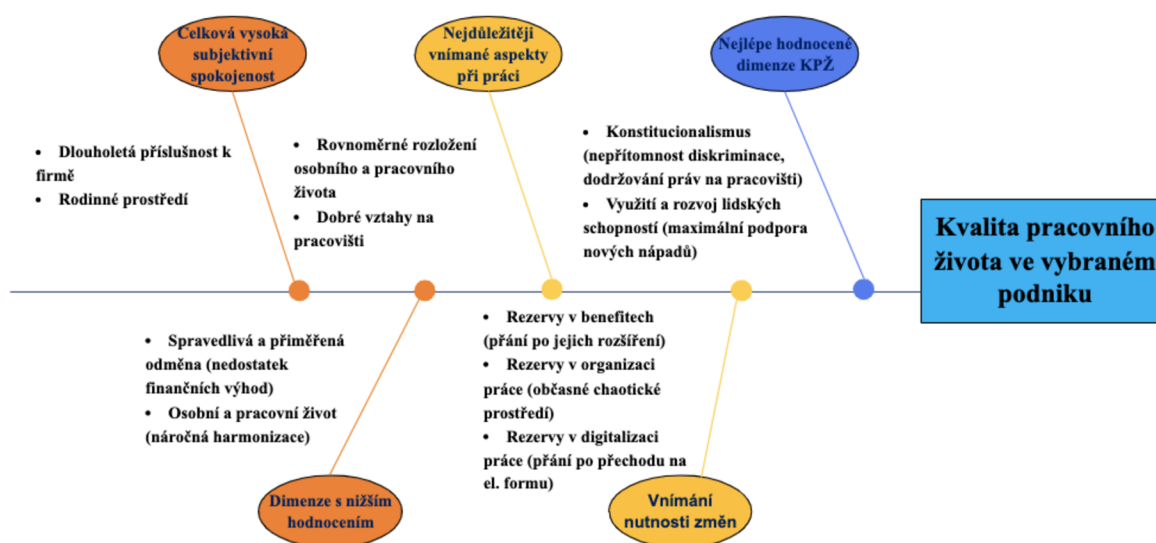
Celková vysoká subjektivní spokojenost

Nejdůležitěji vnímané aspekty při práci

Nejlépe hodnocené dimenze KPŽ

• Dlouholetá příslušnost k firmě
• Rodinné prostředí

• Rovnoměrné rozložení osobního a pracovního života
• Dobré vztahy na pracovišti

• Konstitucionalismus (nepřítomnost diskriminace, dodržování práv na pracovišti)
• Využití a rozvoj lidských schopností (maximální podpora nových nápadů)

Kvalita pracovního života ve vybraném podniku

• Spravedlivá a přiměřená odměna (nedostatek finančních výhod)
• Osobní a pracovní život (náročná harmonizace)

• Rezervy v benefitech (přání po jejich rozšíření)
• Rezervy v organizaci práce (občasné chaotické prostředí)
• Rezervy v digitalizaci práce (přání po přechodu na el. formu)

Dimenze s nižším hodnocením

Vnímání nutnosti změn